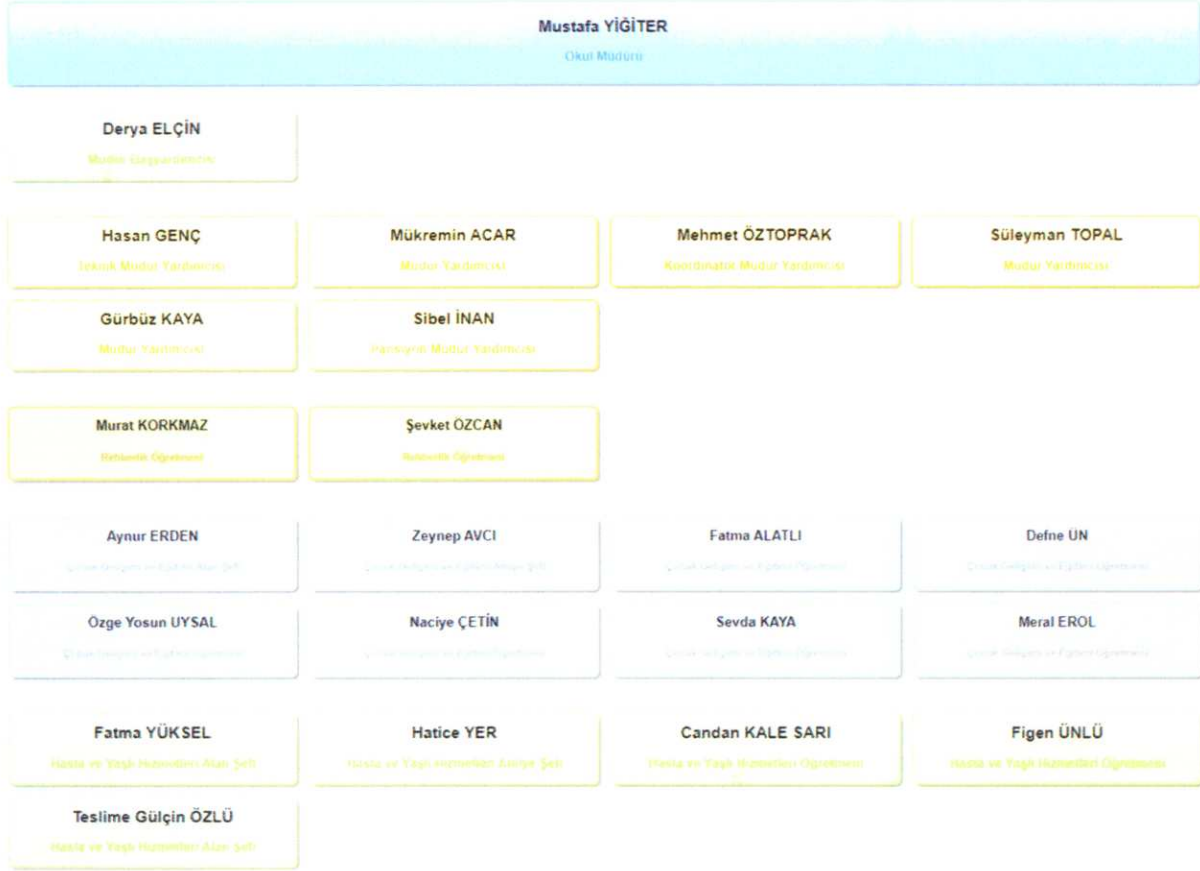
Mustafa YİĞİTER
Okul Müdürü

Derya ELÇİN
Müdür Başyardımcısı

Hasan GENÇ
Teknik Müdür Yardımcısı

Mükremin ACAR
Müdür Yardımcısı

Mehmet ÖZTOPRAK
Koordinatör Müdür Yardımcısı

Süleyman TOPAL
Müdür Yardımcısı

Gürbüz KAYA
Müdür Yardımcısı

Sibel İNAN
Pansiyon Müdür Yardımcısı

Murat KORKMAZ
Rehberlik Öğretmeni

Şevket ÖZCAN
Rehberlik Öğretmeni

Aynur ERDEN
Çocuk Gelişimi ve Eğitimi Alan Şefi

Zeynep AVCI
Çocuk Gelişimi ve Eğitimi Atölye Şefi

Fatma ALATLI
Çocuk Gelişimi ve Eğitimi Öğretmeni

Defne ÜN
Çocuk Gelişimi ve Eğitimi Öğretmeni

Özge Yosun UYSAL
Çocuk Gelişimi ve Eğitimi Öğretmeni

Naciye ÇETİN
Çocuk Gelişimi ve Eğitimi Öğretmeni

Sevda KAYA
Çocuk Gelişimi ve Eğitimi Öğretmeni

Meral EROL
Çocuk Gelişimi ve Eğitimi Öğretmeni

Fatma YÜKSEL
Hasta ve Yaşlı Hizmetleri Alan Şefi

Hatice YER
Hasta ve Yaşlı Hizmetleri Atölye Şefi

Candan KALE SARI
Hasta ve Yaşlı Hizmetleri Öğretmeni

Figen ÜNLÜ
Hasta ve Yaşlı Hizmetleri Öğretmeni

Teslime Gülçin ÖZLÜ
Hasta ve Yaşlı Hizmetleri Alan Şefi